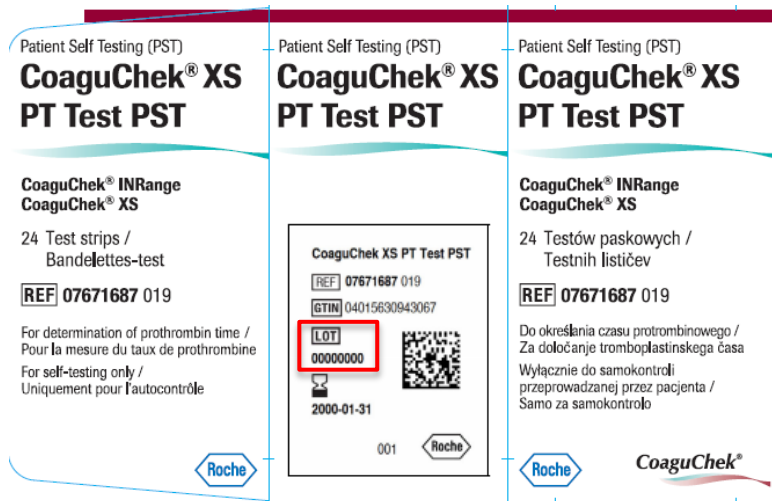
Patient Self Testing (PST)
CoaguChek® XS
PT Test PST

CoaguChek® INRange
CoaguChek® XS

24 Test strips / Bandelettes-test

REF 07671687 019

For determination of prothrombin time / Pour la mesure du taux de prothrombine

For self-testing only / Uniquement pour l'autocontrôle

Roche

Patient Self Testing (PST)
CoaguChek® XS
PT Test PST

CoaguChek XS PT Test PST

REF 07671687 019

GTIN 04015630943067

LOT
00000000

2000-01-31

001

Roche

Patient Self Testing (PST)
CoaguChek® XS
PT Test PST

CoaguChek® INRange
CoaguChek® XS

24 Testów paskowych / Testnih lističev

REF 07671687 019

Do określania czasu protrombinowego / Za določanje tromboplastinskega časa

Wyłącznie do samokontroli przeprowadzanej przez pacjenta / Samo za samokontrolo

Roche

CoaguChek®